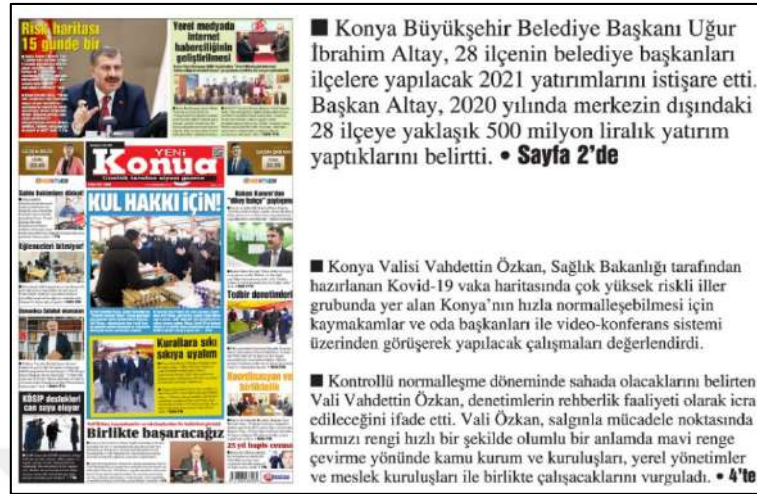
Risk haritası 15 günde bir

Yerel medyada internet haberciliğinin geliştirilmesi

YENİ Konya

KUL HAKKI İÇİN!

Kurallara sıkı sıkıya uyalım

Birlikte başaracağız

■ Konya Büyükşehir Belediye Başkanı Uğur İbrahim Altay, 28 ilçenin belediye başkanları ilçelere yapılacak 2021 yatırımlarını istişare etti. Başkan Altay, 2020 yılında merkezin dışındaki 28 ilçeye yaklaşık 500 milyon liralık yatırım yaptıklarını belirtti. • Sayfa 2'de

■ Konya Valisi Vahdettin Özkan, Sağlık Bakanlığı tarafından hazırlanan Kovid-19 vaka haritasında çok yüksek riskli iller grubunda yer alan Konya'nın hızla normalleşebilmesi için kaymakamlar ve oda başkanları ile video-konferans sistemi üzerinden görüşerek yapılacak çalışmaları değerlendirdi.

■ Kontrollü normalleşme döneminde sahada olacaklarını belirten Vali Vahdettin Özkan, denetimlerin rehberlik faaliyeti olarak icra edileceğini ifade etti. Vali Özkan, salgınla mücadele noktasında kırmızı rengi hızlı bir şekilde olumlu bir anlamda mavi renge çevirme yönünde kamu kurum ve kuruluşları, yerel yönetimler ve meslek kuruluşları ile birlikte çalışacaklarını vurguladı. • 4'te